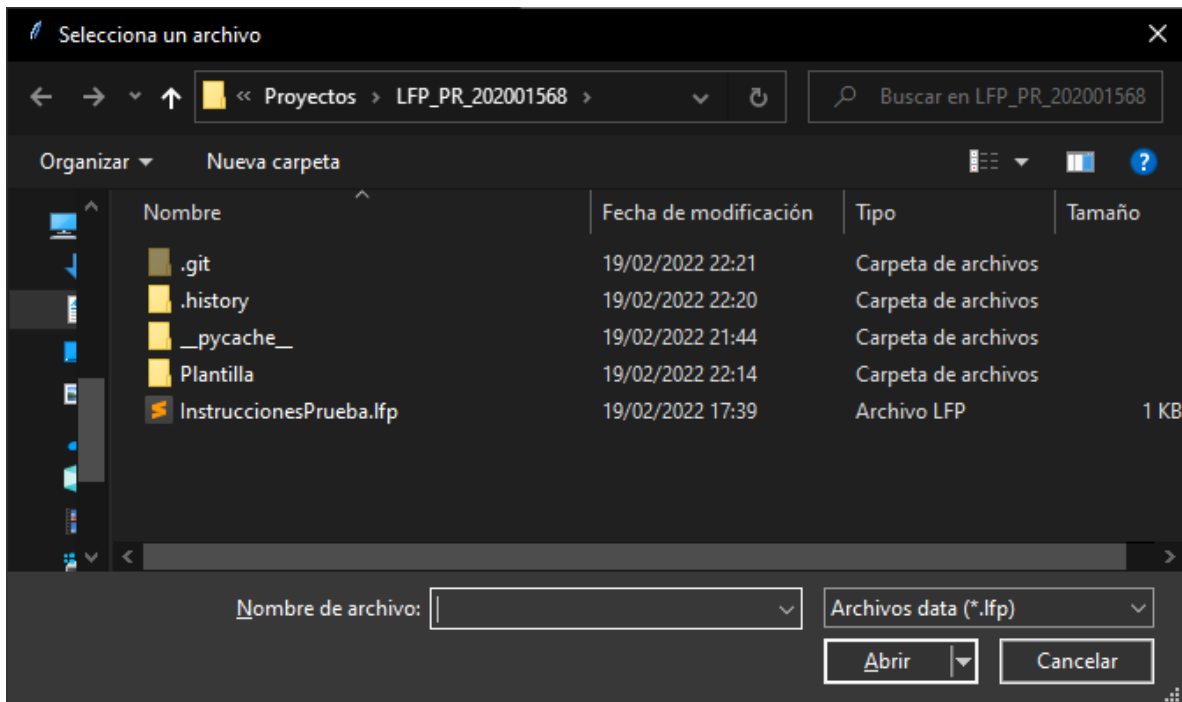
Selecciona un archivo

« Proyectos › LFP_PR_202001568 ›

Buscar en LFP_PR_202001568

Organizar ▾ Nueva carpeta

| Nombre | Fecha de modificación | Tipo | Tamaño |
|---|---|---|---|
| .git | 19/02/2022 22:21 | Carpeta de archivos | |
| .history | 19/02/2022 22:20 | Carpeta de archivos | |
| \_\_pycache\_\_ | 19/02/2022 21:44 | Carpeta de archivos | |
| Plantilla | 19/02/2022 22:14 | Carpeta de archivos | |
| InstruccionesPrueba.lfp | 19/02/2022 17:39 | Archivo LFP | 1 KB |

Nombre de archivo:

Archivos data (*.lfp)

Abrir

Cancelar